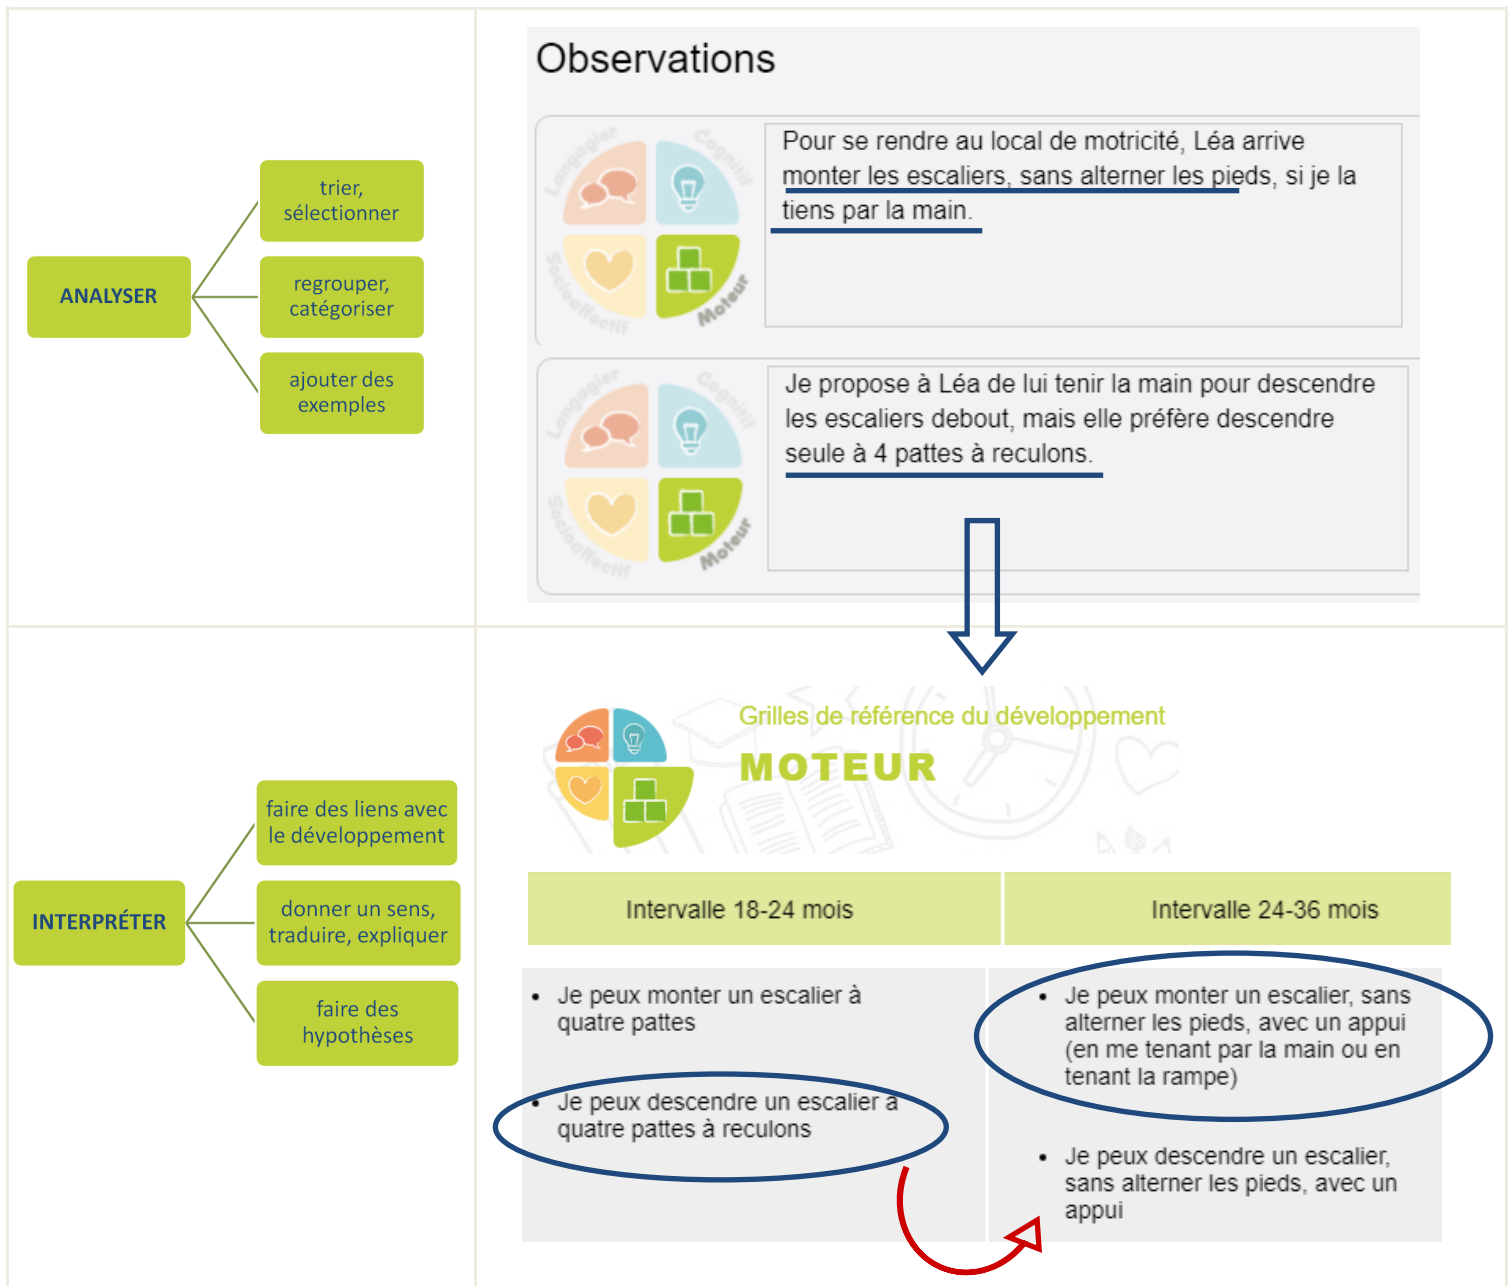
ANALYSER

trier, sélectionner

regrouper, catégoriser

ajouter des exemples

Observations

Langagier Cognitif Socioaffectif Moteur

Pour se rendre au local de motricité, Léa arrive monter les escaliers, sans alterner les pieds, si je la tiens par la main.

Langagier Cognitif Socioaffectif Moteur

Je propose à Léa de lui tenir la main pour descendre les escaliers debout, mais elle préfère descendre seule à 4 pattes à reculons.

INTERPRÉTER

faire des liens avec le développement

donner un sens, traduire, expliquer

faire des hypothèses

Grilles de référence du développement

MOTEUR

| Intervalle 18-24 mois | Intervalle 24-36 mois |
|---|---|
| • Je peux monter un escalier à quatre pattes<br>• Je peux descendre un escalier à quatre pattes à reculons | • Je peux monter un escalier, sans alterner les pieds, avec un appui (en me tenant par la main ou en tenant la rampe)<br>• Je peux descendre un escalier, sans alterner les pieds, avec un appui |